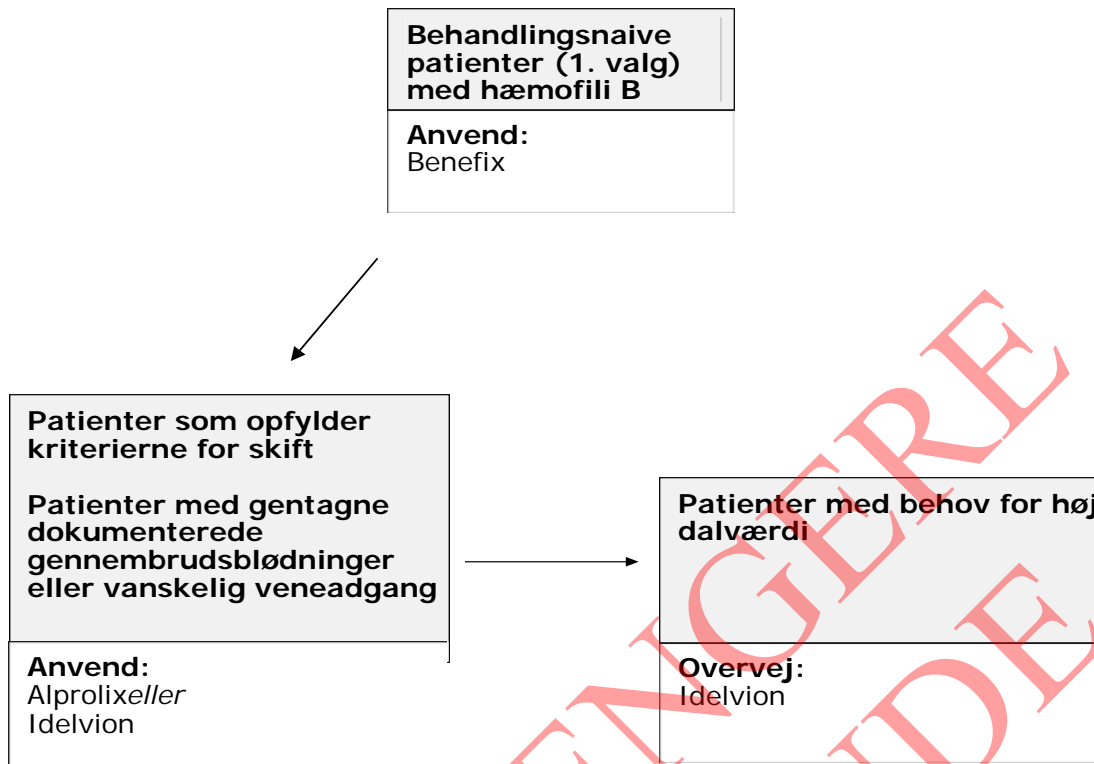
Behandlingsnaive patienter (1. valg) med hæmofili B

Anvend:
Benefix

Patienter som opfylder kriterierne for skift

Patienter med gentagne dokumenterede gennembrudsblødninger eller vanskelig veneadgang

Anvend:
Alprolix*eller*
Idelvion

Patienter med behov for høj dalværdi

Overvej:
Idelvion

LÆNGERE
GÆLDE